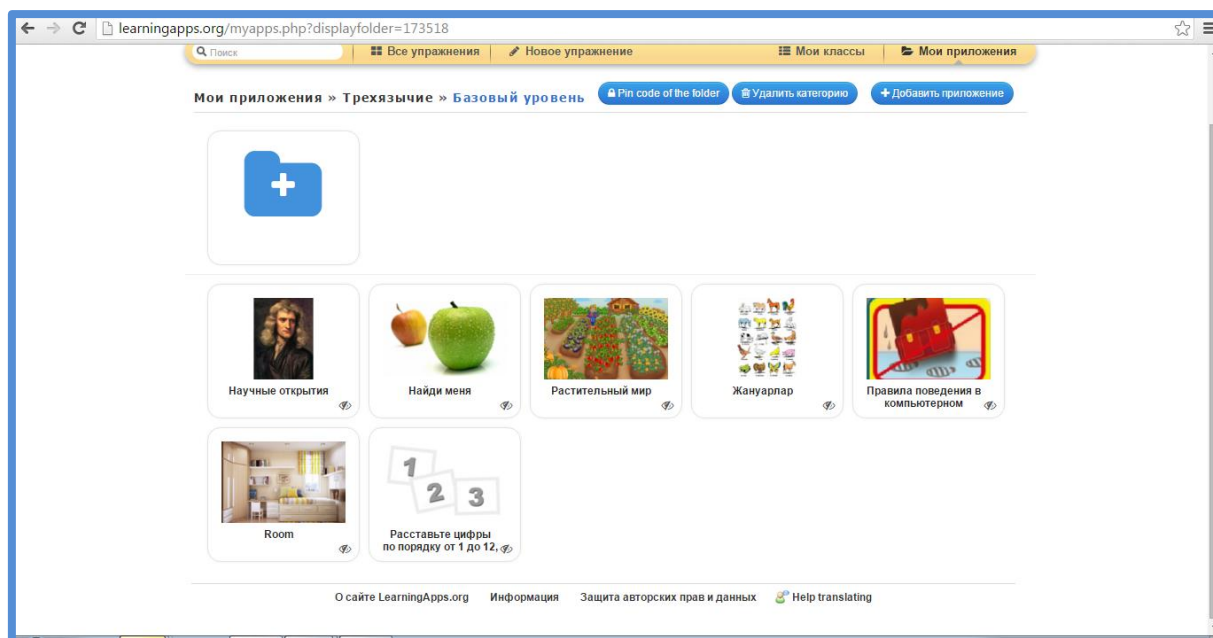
learningapps.org/myapps.php?displayfolder=173518

Поиск | Все упражнения | Новое упражнение | Мои классы | Мои приложения

Мои приложения » Трехязычие » Базовый уровень

Pin code of the folder | Удалить категорию | Добавить приложение

+

Научные открытия

Найди меня

Растительный мир

Жануарлар

Правила поведения в компьютерном

Room

1 2 3

Расставьте цифры по порядку от 1 до 12,

О сайте LearningApps.org | Информация | Защита авторских прав и данных | Help translating